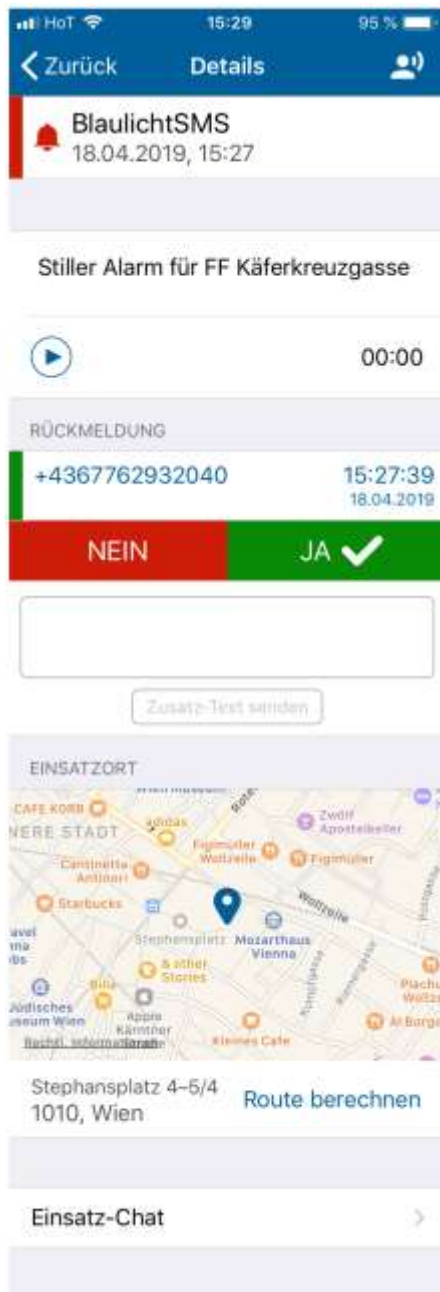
HoT 15:29 95 %

Zurück Details

BlaulichtSMS
18.04.2019, 15:27

Stiller Alarm für FF Käferkreuzgasse

00:00

RÜCKMELDUNG

+4367762932040 15:27:39
18.04.2019

NEIN JA

Zusatz-Text senden

EINSATZORT

CAFE KORB
NERE STADT
adidas
Zwölf Apostelkeller
Figlmüller Wollzeile
Figlmüller
Cantinetta Antinori
Starbucks
Wollzeile
Stephansplatz
Mozarthaus Vienna
& other Stories
Billa
Jüdisches Museum Wien
Apple Kärntner Straße
Kleines Café
Al Borgo
Rechtl. Informationen

Stephansplatz 4-5/4
1010, Wien
Route berechnen

Einsatz-Chat